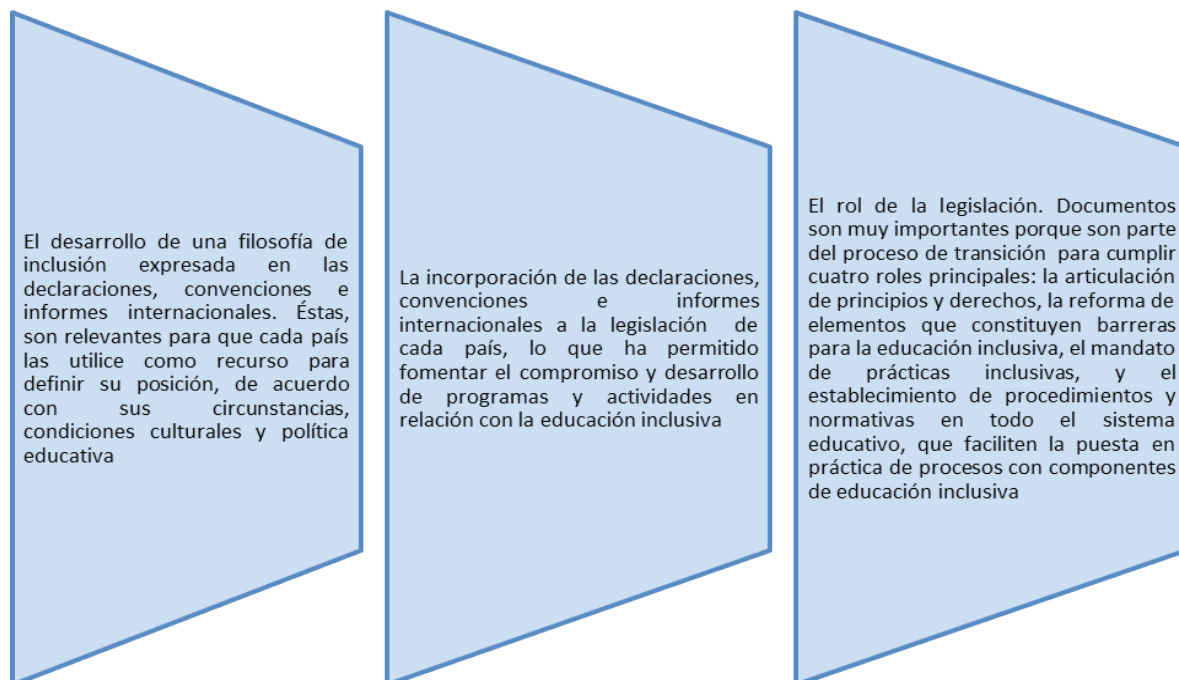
El desarrollo de una filosofía de inclusión expresada en las declaraciones, convenciones e informes internacionales. Éstas, son relevantes para que cada país las utilice como recurso para definir su posición, de acuerdo con sus circunstancias, condiciones culturales y política educativa

La incorporación de las declaraciones, convenciones e informes internacionales a la legislación de cada país, lo que ha permitido fomentar el compromiso y desarrollo de programas y actividades en relación con la educación inclusiva

El rol de la legislación. Documentos son muy importantes porque son parte del proceso de transición para cumplir cuatro roles principales: la articulación de principios y derechos, la reforma de elementos que constituyen barreras para la educación inclusiva, el mandato de prácticas inclusivas, y el establecimiento de procedimientos y normativas en todo el sistema educativo, que faciliten la puesta en práctica de procesos con componentes de educación inclusiva